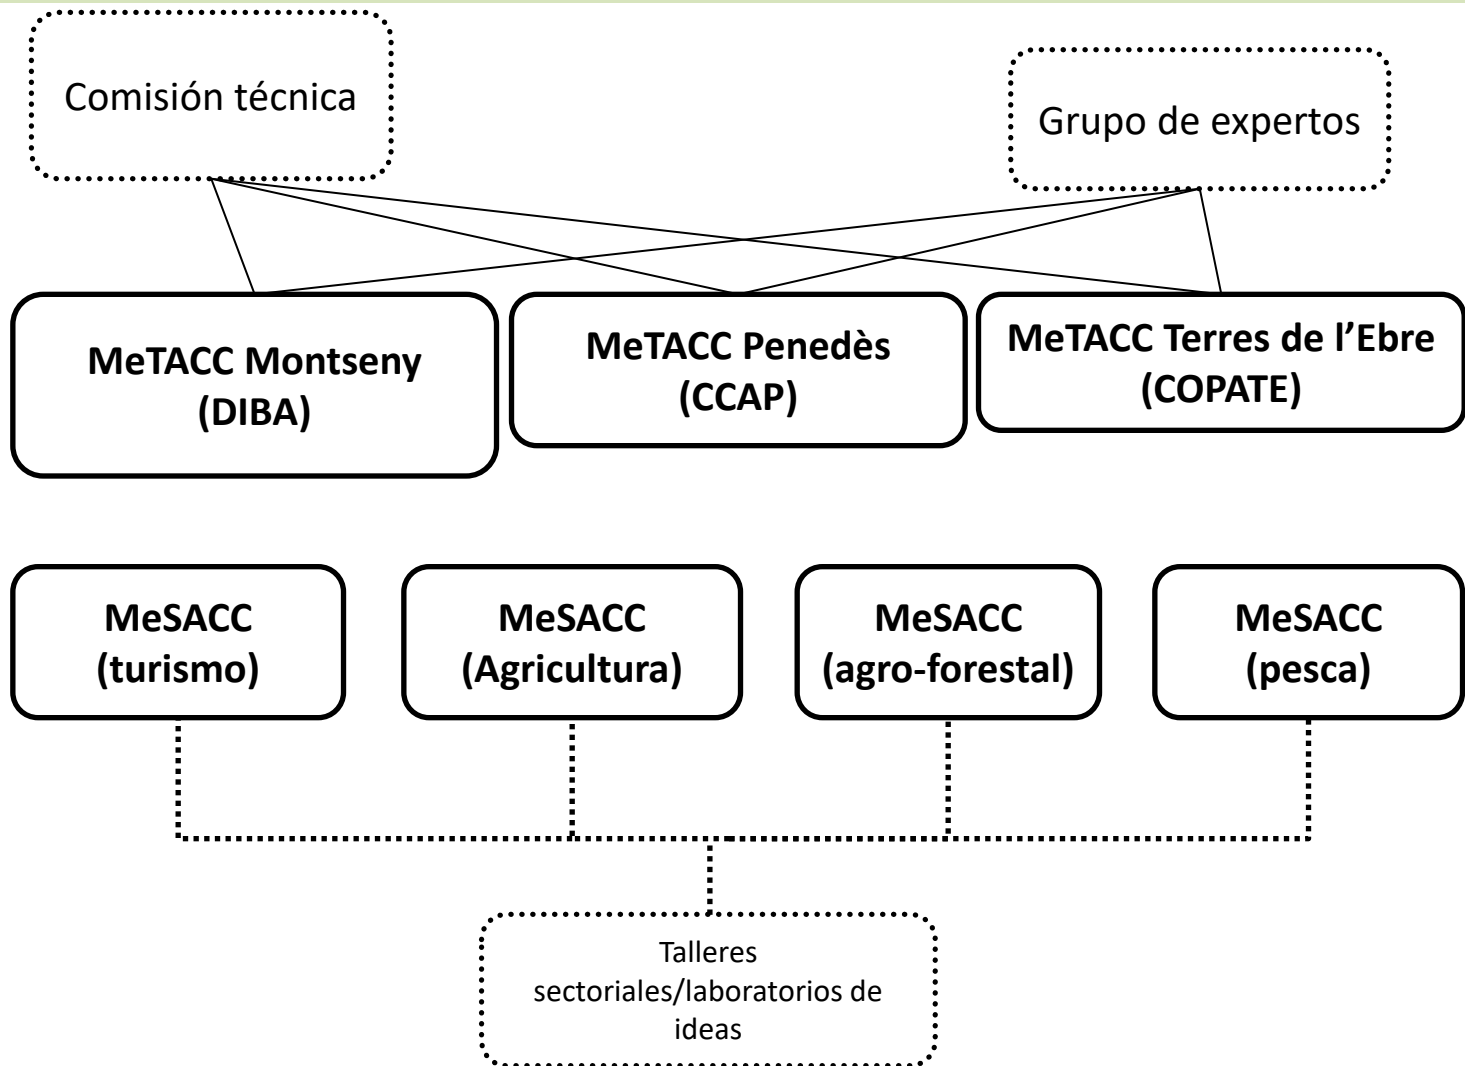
Comisión técnica

Grupo de expertos

MeTACC Montseny (DIBA)

MeTACC Penedès (CCAP)

MeTACC Terres de l'Ebre (COPATE)

MeSACC (turismo)

MeSACC (Agricultura)

MeSACC (agro-forestal)

MeSACC (pesca)

Talleres sectoriales/laboratorios de ideas